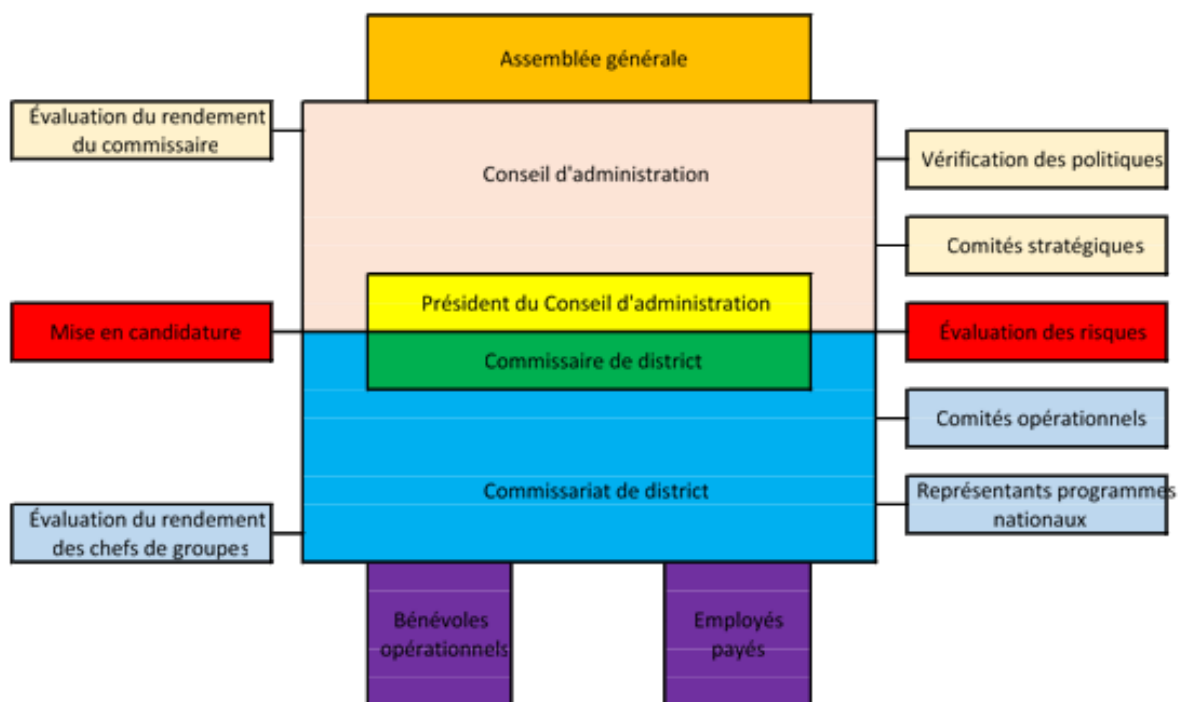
Assemblée générale

Évaluation du rendement du commissaire

Conseil d'administration

Vérification des politiques

Comités stratégiques

Président du Conseil d'administration

Mise en candidature

Évaluation des risques

Commissaire de district

Comités opérationnels

Commissariat de district

Représentants programmes nationaux

Évaluation du rendement des chefs de groupes

Bénévoles opérationnels

Employés payés